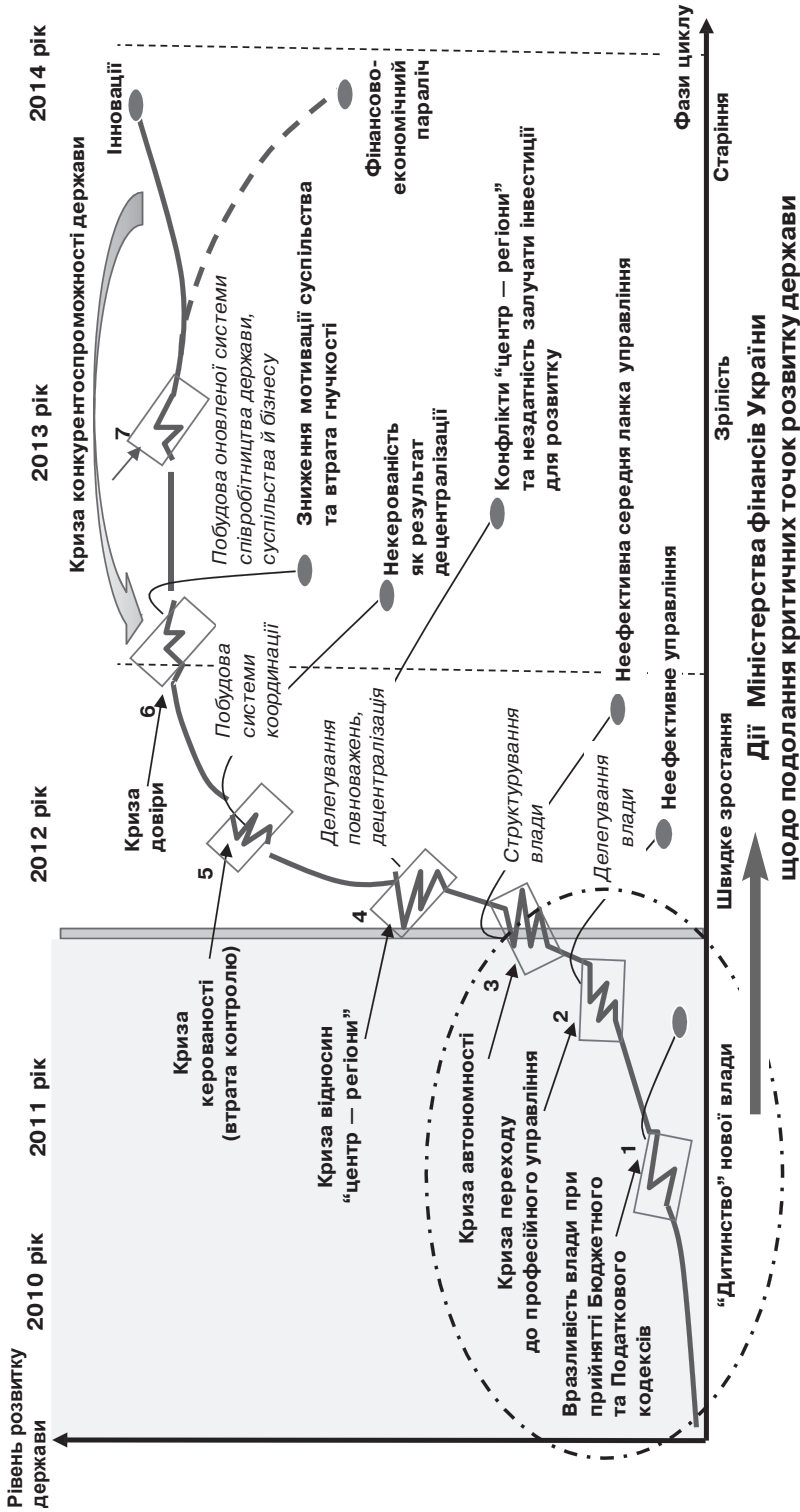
Рівень розвитку держави

2010 рік

2011 рік

2012 рік

2013 рік

2014 рік

Криза конкурентоспроможності держави

Інновації

Фінансово-економічний параліч

Побудова оновленої системи співробітництва держави, суспільства й бізнесу

Зниження мотивації суспільства та втрата гнучкості

Некерованість як результат децентралізації

Конфлікти "центр — регіони" та нездатність залучати інвестиції для розвитку

Неефективна середня ланка управління

Неефективне управління

Неефективна влада

7

6

Криза довіри

Побудова системи координації

5

Криза керованості (втрата контролю)

Делегування повноважень, децентралізація

4

Криза відносин "центр — регіони"

Структурування влади

3

Криза автономності

Делегування влади

2

Криза переходу до професійного управління

1

Вразливість влади при прийнятті Бюджетного та Податкового кодексів

"Дитинство" нової влади

Швидке зростання

Зрілість

Старіння

Фази циклу

Дії Міністерства фінансів України щодо подолання критичних точок розвитку держави